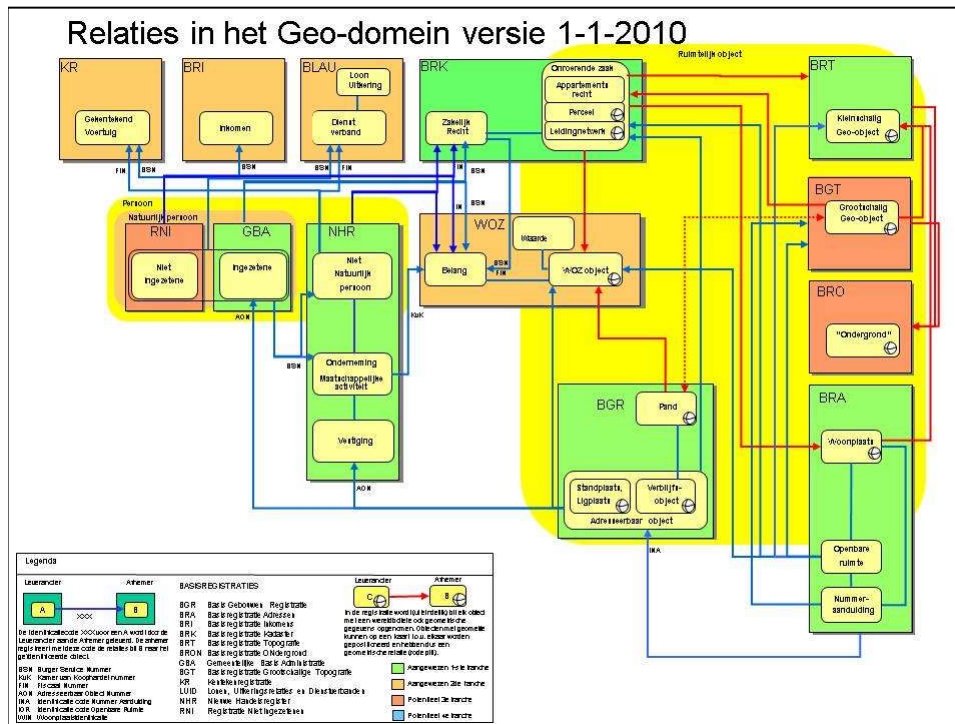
Relaties in het Geo-domein versie 1-1-2010

Ruimtelijk object

KR
Gekentekend Voertuig

BRI
Inkomen

BLAU
Loon Uitkering
Dienst verband

BRK
Zakelijk Recht
Onroerende zaak
Appartements recht
Perceel
Leidingnetwerk

BRT
Kleinschalig Geo-object

BGT
Grootschalig Geo-object

BRO
"Ondergrond"

FIN BSN BSN BSN FIN

Persoon
Natuurlijk persoon

RNI
Niet Ingezetene

GBA
Ingezetene

NHR
Niet Natuurlijk persoon
Onderneming Maatschappelijke activiteit
Vestiging

WOZ
Waarde
Belang
WOZ object

BSN FIN
IN IN
KvK
AON
BSN
AON

BGR
Pand
Standplaats, Ligplaats
Verblijfs-object
Adresseerbaar object

BRA
Woonplaats
Openbare ruimte
Nummer-aanduiding

IKA

Legenda

Leverancier Afnemer
A XXX B
De identificatiecode XXX voor een A wordt door de Leverancier aan de Afnemer geleverd. De afnemer registreert met deze code de relaties bij B naar het geïdentificeerde object.

BSN Burger Service Nummer
KvK Kamer van Koophandel nummer
FIN Fiscaal Nummer
AON Adresseerbaar Object Nummer
INA Identificatie code Nummer Aanduiding
IOR Identificatie code Openbare Ruimte
WIN Woonplaatsidentificatie

BASISREGISTRATIES
BGR Basis Gebouwen Registratie
BRA Basisregistratie Adressen
BRI Basisregistratie Inkomens
BRK Basisregistratie Kadaster
BRT Basisregistratie Topografie
BRON Basisregistratie ONdergrond
GBA Gemeentelijke Basis Administratie
BGT Basisregistratie Grootschalige Topografie
KR Kentekenregistratie
LUID Lonen, Uitkeringsrelaties en Dienstverbanden
NHR Nieuwe Handelsregister
RNI Registratie Niet Ingezetenen

Leverancier Afnemer
C B
In de registratie wordt ujl eenduidig bij elk object met een wereldbeeld de ook geometrische gegevens opgenomen. Objecten met geometrie kunnen op een kaart (o.a. elkaar worden gepositioneerd en hebben daar een geometrische relatie (code plt).

Aangewezen 1e tranche
Aangewezen 2e tranche
Potentieel 3e tranche
Potentieel 4e tranche